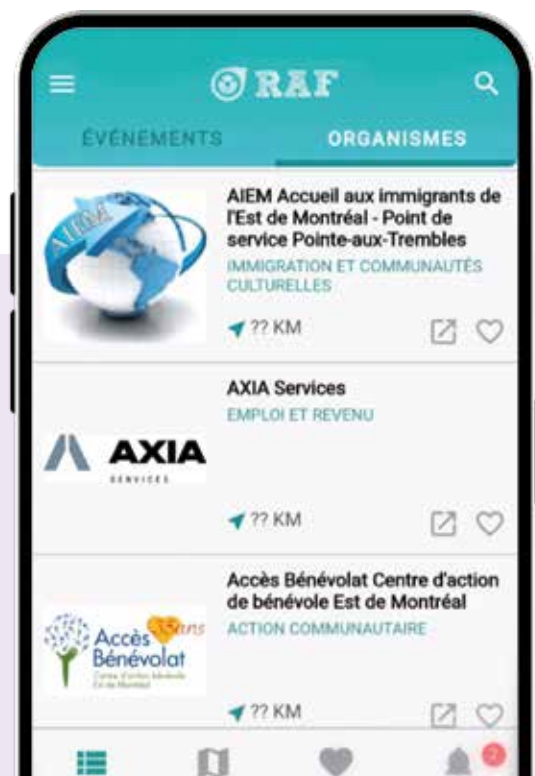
RAF

ÉVÉNEMENTS

ORGANISMES

AIEM

AIEM Accueil aux immigrants de l'Est de Montréal - Point de service Pointe-aux-Trembles

IMMIGRATION ET COMMUNAUTÉS CULTURELLES

?? KM

AXIA SERVICES

AXIA Services

EMPLOI ET REVENU

?? KM

Accès Bénévolat 35 ans

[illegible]

Accès Bénévolat Centre d'action de bénévole Est de Montréal

ACTION COMMUNAUTAIRE

?? KM

2